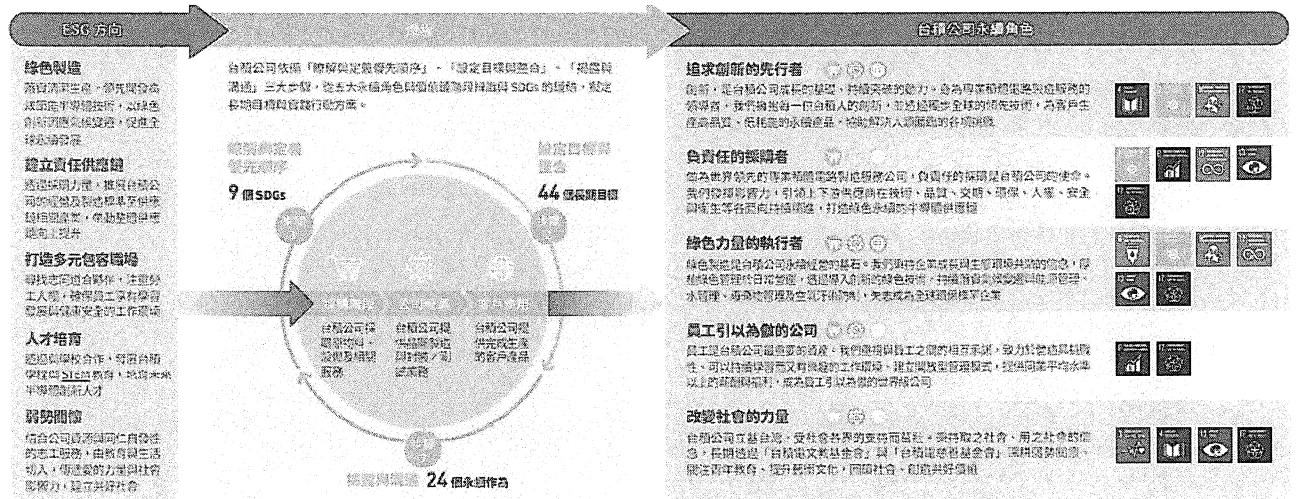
ESG 方向

綠色製造
落實清潔生產，領先開發高規格低耗能製程技術，以綠色創新商業模式發展，促進全球永續發展

建立責任供應鏈
透過採購力量，推動台積公司的經驗及製造標準至供應鏈相關廠商，帶動整體供應鏈向上提升

打造多元包容職場
尋找志同道合夥伴，注重勞工人權，確保員工享有學習發展與健康安全的工作環境

人才培育
透過與學校合作，發展台積學院的 STEM 教育，培養未來半導體創新人才

弱勢關懷
結合公司資源與同仁自發性的志工服務，由教育與生活切入，帶起愛的力量與社會影響力，建立共好社會

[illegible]

台積公司依循「瞭解與定義優先順序」、「設定目標與整合」、「揭露與溝通」三大步驟，逐年大永續角色與價值鏈為規劃的 SDGs 的目標，規定長期目標與實行的方案。

瞭解與定義優先順序
9 個 SDGs

設定目標與整合
44 個長期目標

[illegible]

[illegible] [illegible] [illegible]

台積公司採購原物料、設備及相關服務

台積公司提供晶圓製造與封裝/測試服務

台積公司提供完成生產的客戶產品

揭露與溝通 24 個永續作為

台積公司永續角色

追求創新的先行者
創新，是台積公司成長的基礎，持續突破的動力，身為專業積體電路製造服務的領導者，我們秉持一份自我投入的創新，並透過極少全球的領先技術，為客戶生產高品質、低耗能的永續產品，協助解決人類面臨的各項挑戰。

負責任的採購者
做為世界領先的專業積體電路製造服務公司，負責任的採購是台積公司的使命。我們從採購著手，引領上下游供應商在技術、品質、交期、環保、人權、安全與衛生等各面向持續精進，打造台積永續的半導體供應鏈。

綠色力量的執行者
綠色製造是台積公司永續經營的基石，我們秉持企業成長與生態環境共榮的信念，將綠色製程和日常營運，透過導入高規格的綠色廠房，持續落實氣候變遷與能源管理、水管理、廢棄物管理及空氣污染防制，矢志成為全球綠色標竿企業。

員工引以為傲的公司
員工是台積公司最重要的資產，我們重視與員工之間的相互承諾，致力於營造具挑戰性，可以持續學習而又有樂趣的工作環境，建立開放型管理模式，提供同業平均水準以上的薪酬與福利，成為員工引以為傲的世界級公司。

改變社會的力量
台積公司立基台灣，受社會各界的支持而茁壯，秉持取之社會、用之社會的信念，長期透過「台積電文教基金會」與「台積電慈善基金會」偏鄉區教育關懷、促進青年教育、提升藝術文化、回饋社會、創造共好價值。